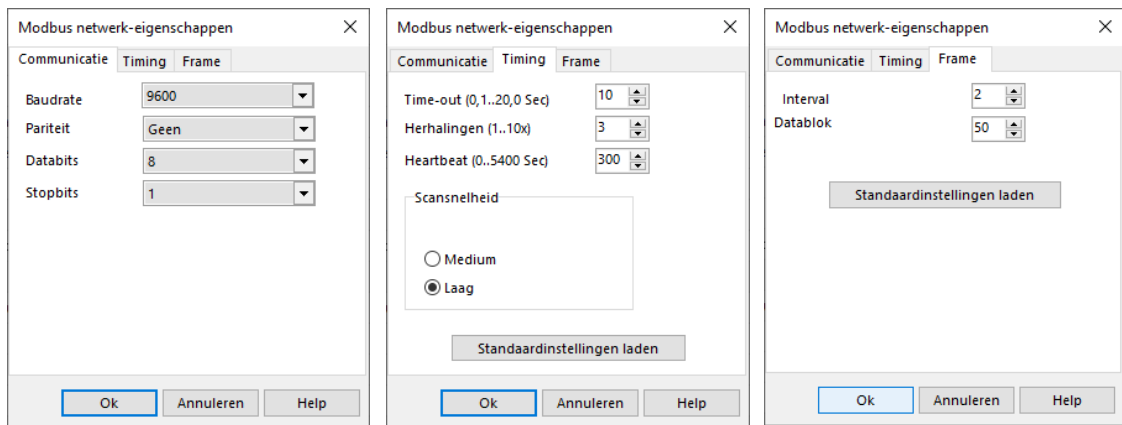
Modbus netwerk-eigenschappen
×
Communicatie Timing Frame

Baudrate 9600
Pariteit Geen
Databits 8
Stopbits 1

Ok Annuleren Help

Modbus netwerk-eigenschappen
×
Communicatie Timing Frame

Time-out (0,1..20,0 Sec) 10
Herhalingen (1..10x) 3
Heartbeat (0..5400 Sec) 300

Scansnelheid
Medium
Laag

Standaardinstellingen laden

Ok Annuleren Help

Modbus netwerk-eigenschappen
×
Communicatie Timing Frame

Interval 2
Datablok 50

Standaardinstellingen laden

Ok Annuleren Help